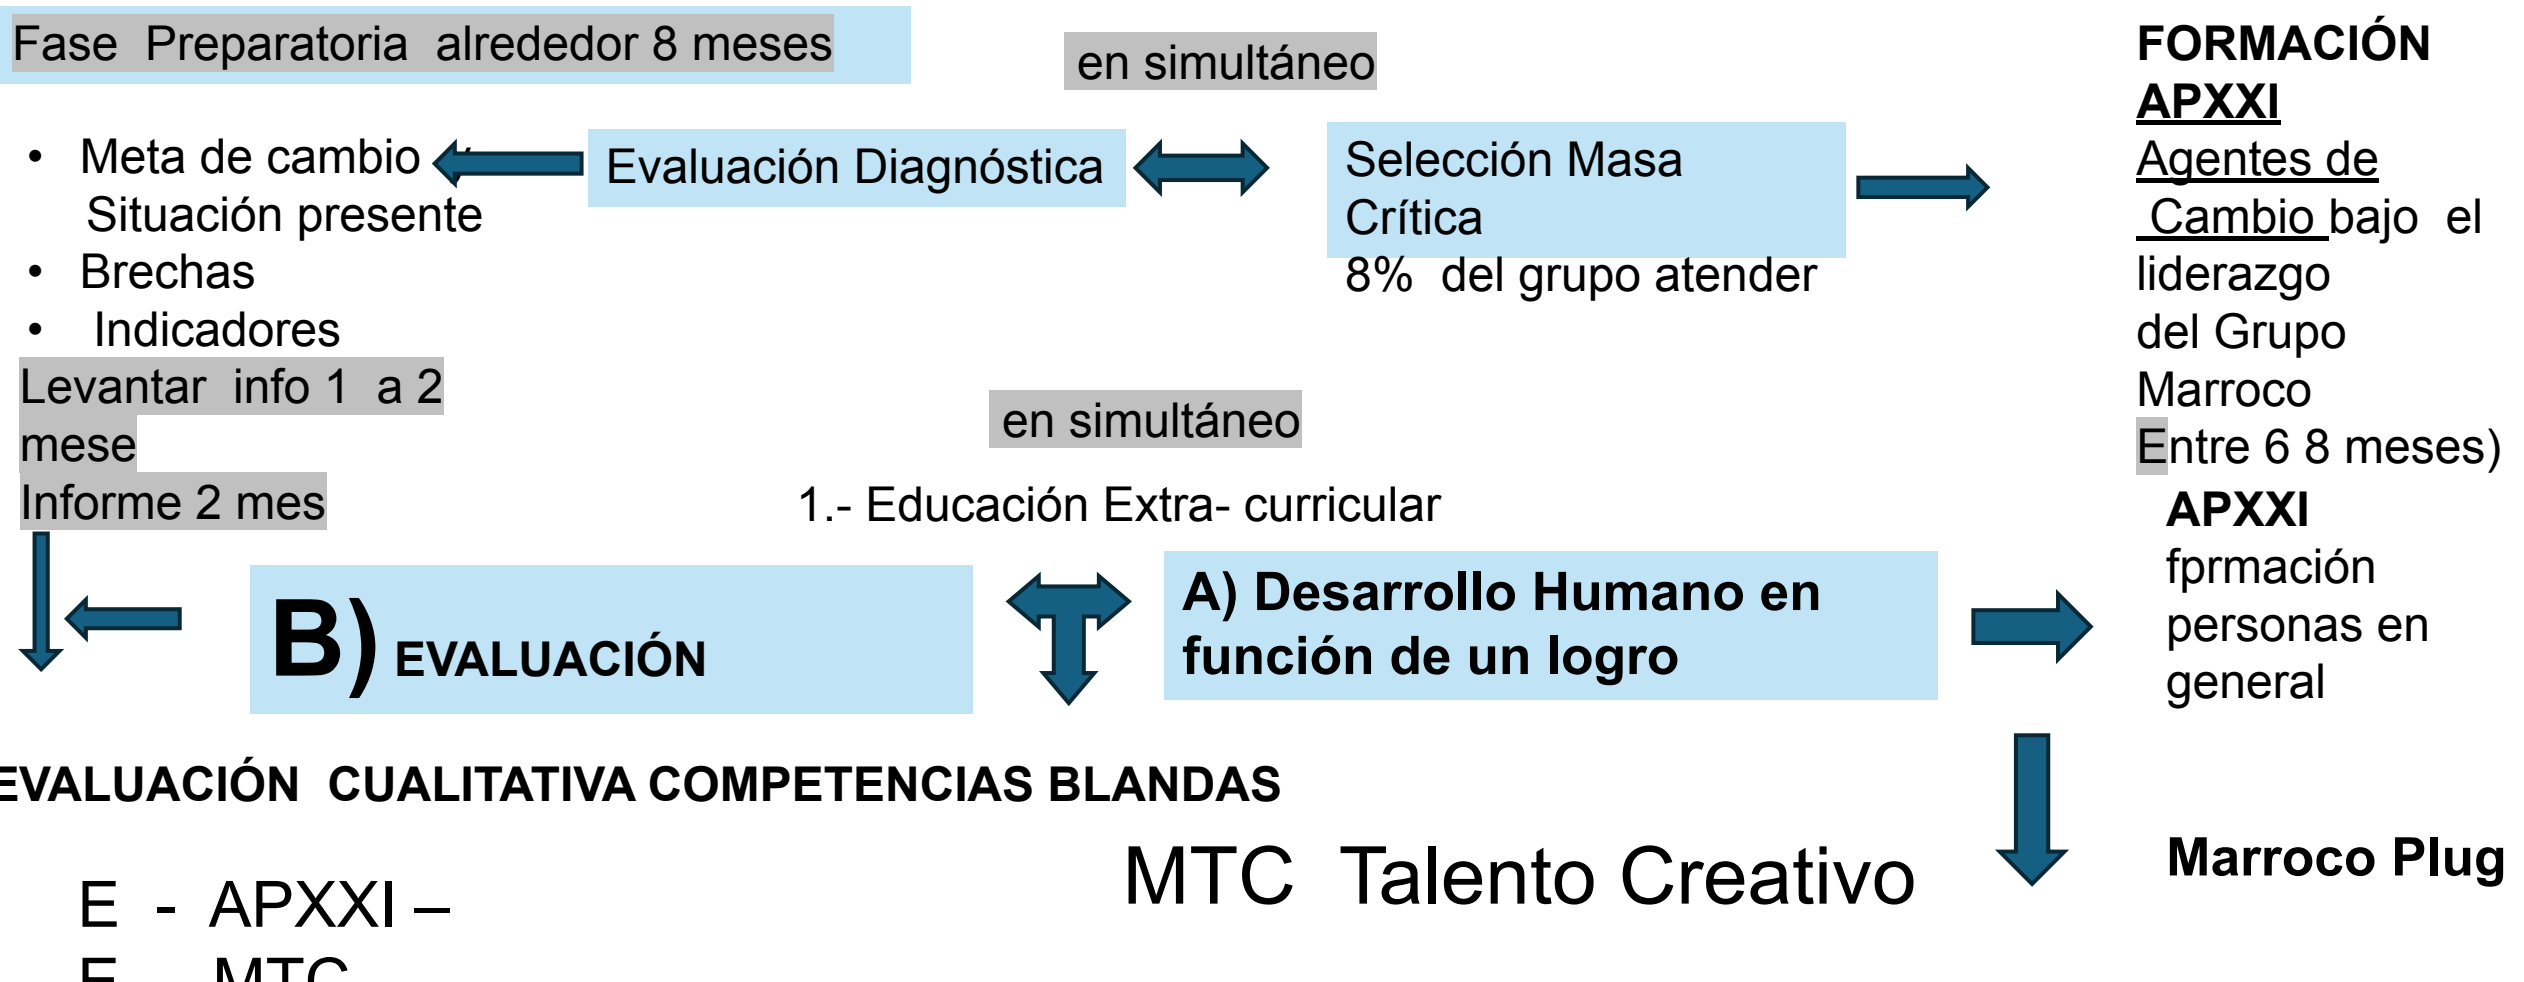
Fase Preparatoria alrededor 8 meses

en simultáneo

FORMACIÓN APXXI Agentes de Cambio bajo el liderazgo del Grupo Marroco Entre 6 8 meses)

• Meta de cambio
Situación presente
• Brechas
• Indicadores

Evaluación Diagnóstica

Selección Masa Crítica
8% del grupo atender

Levantar info 1 a 2 mese
Informe 2 mes

en simultáneo

1.- Educación Extra- curricular

APXXI fprmación personas en general

B) EVALUACIÓN

A) Desarrollo Humano en función de un logro

EVALUACIÓN CUALITATIVA COMPETENCIAS BLANDAS

MTC Talento Creativo

Marroco Plug

E - APXXI –
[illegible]